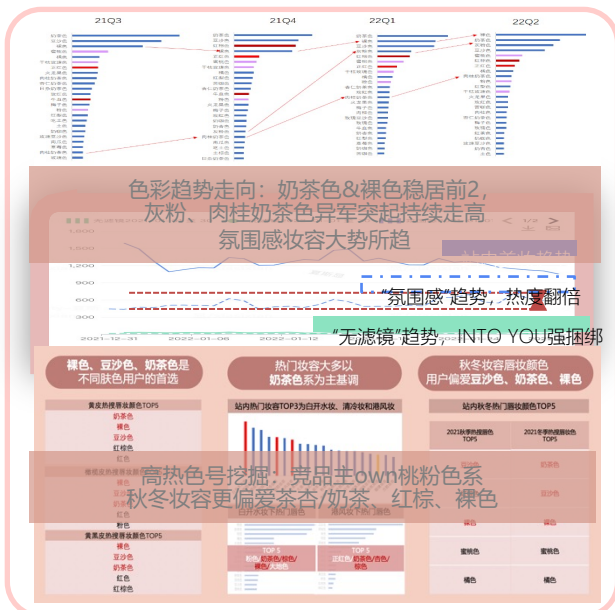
21Q3
21Q4
22Q1
22Q2

色彩趋势走向：奶茶色&裸色稳居前2，灰粉、肉桂奶茶色异军突起持续走高
氛围感妆容大势所趋

1,200
900
600
300
2021-12-31
2022-01-06
2022-01-12

"氛围感"趋势，热度翻倍
"无滤镜"趋势，INTO YOU强捆绑

裸色、豆沙色、奶茶色是不同肤色用户的首选
热门妆容大多以奶茶色系为主基调
秋冬妆容唇妆颜色用户偏爱豆沙色、奶茶色、裸色

黄皮热搜唇妆颜色TOP5
奶茶色
裸色
豆沙色
红棕色
橘色

站内热门妆容TOP3为白开水妆、清冷妆和港风妆
站内秋冬热门唇妆TOP5
2021秋季热搜唇色TOP5
2022冬季热搜唇色TOP5

高热色号挖掘：竞品主own桃粉色系
秋冬妆容更偏爱茶杏/奶茶、红棕、裸色

红色
粉色
黄黑皮热搜唇妆颜色TOP5
裸色
豆沙色
奶茶色
红色
红棕色

奶茶色
裸色
蜜桃色
橘色
蜜桃色
橘色